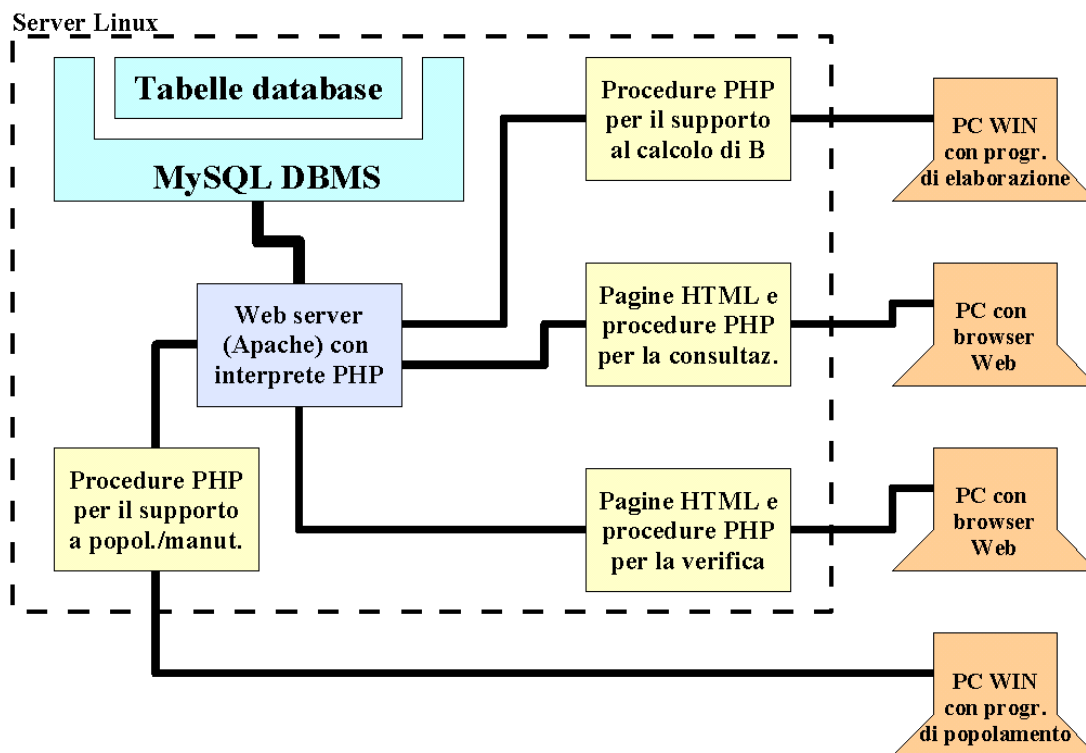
Server Linux

Tabelle database

MySQL DBMS

Web server (Apache) con interprete PHP

Procedure PHP per il supporto al calcolo di B

Pagine HTML e procedure PHP per la consultaz.

Pagine HTML e procedure PHP per la verifica

Procedure PHP per il supporto a popol./manut.

PC WIN con progr. di elaborazione

PC con browser Web

PC con browser Web

PC WIN con progr. di popolamento